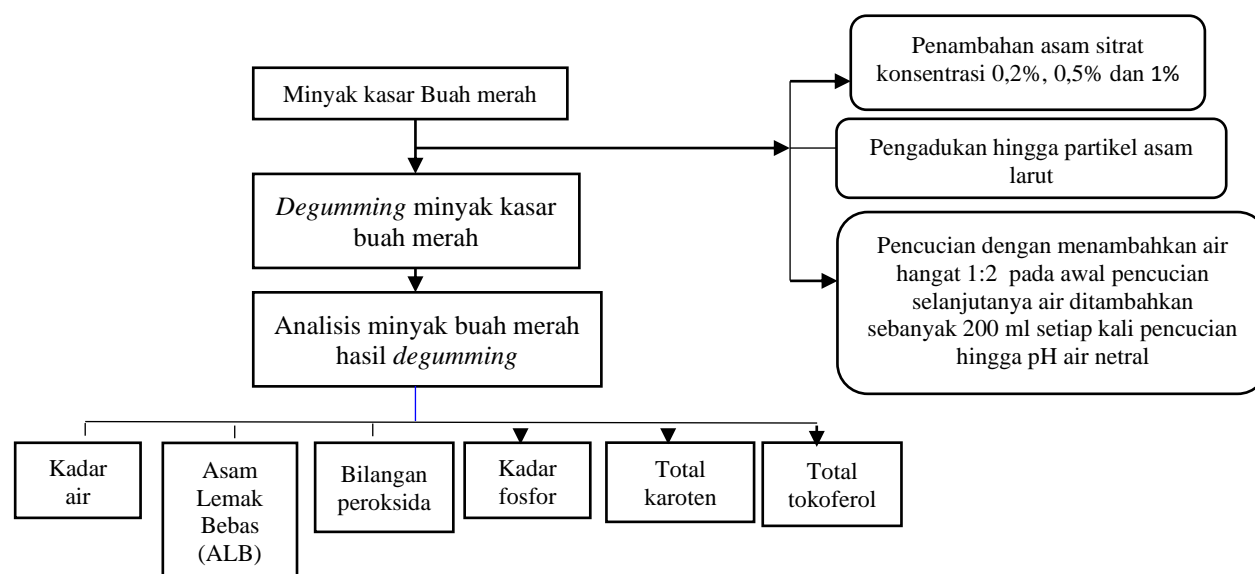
Minyak kasar Buah merah

Penambahan asam sitrat konsentrasi 0,2%, 0,5% dan 1%

Pengadukan hingga partikel asam larut

Pencucian dengan menambahkan air hangat 1:2 pada awal pencucian selanjutanya air ditambahkan sebanyak 200 ml setiap kali pencucian hingga pH air netral

*Degumming* minyak kasar buah merah

Analisis minyak buah merah hasil *degumming*

Kadar air

Asam Lemak Bebas (ALB)

Bilangan peroksida

Kadar fosfor

Total karoten

Total tokoferol